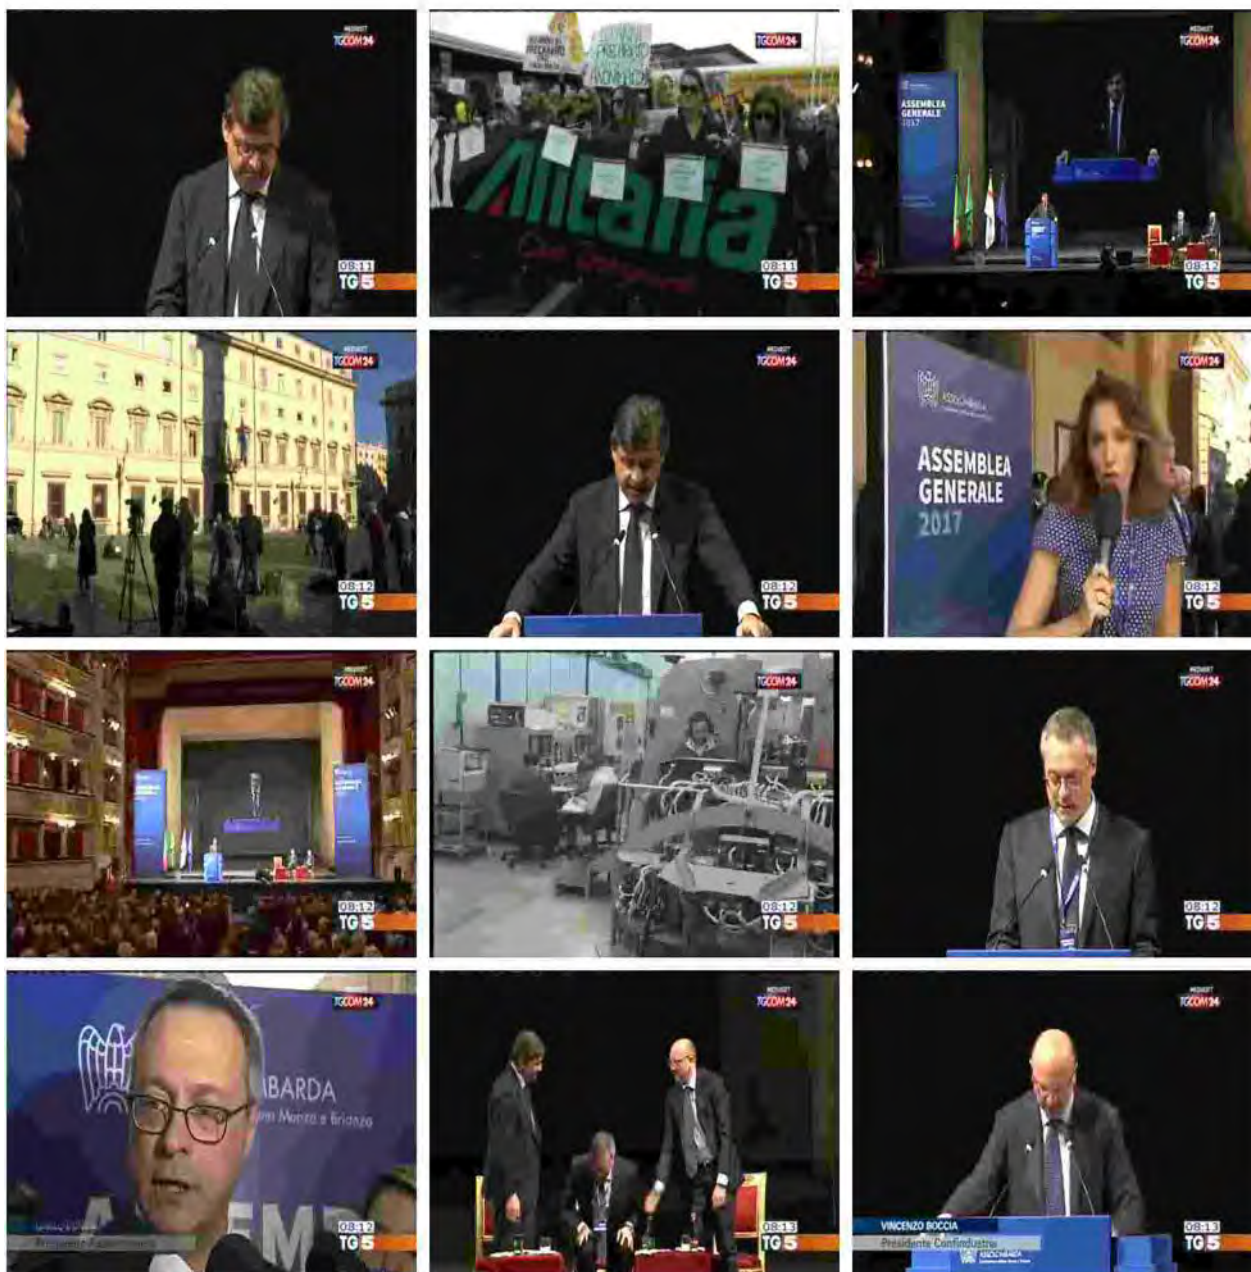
MEDIASET TGCOM24
08:11 TG5

PRECARIO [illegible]
Alitalia
TGCOM24
08:11 TG5

MEDIASET TGCOM24
ASSEMBLEA GENERALE
08:12 TG5

MEDIASET TGCOM24
08:12 TG5

MEDIASET TGCOM24
08:12 TG5

ASSOLOMBARDA
ASSEMBLEA GENERALE 2017
TGCOM24
08:12 TG5

MEDIASET TGCOM24
08:12 TG5

TGCOM24
08:12 TG5

MEDIASET TGCOM24
08:12 TG5

TGCOM24
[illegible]BARDA
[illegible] Monza e Brianza
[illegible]
Presidente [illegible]
08:12 TG5

MEDIASET TGCOM24
08:13 TG5

MEDIASET TGCOM24
VINCENZO BOCCIA
Presidente Confindustria
ASSOLOMBARDA
08:13 TG5